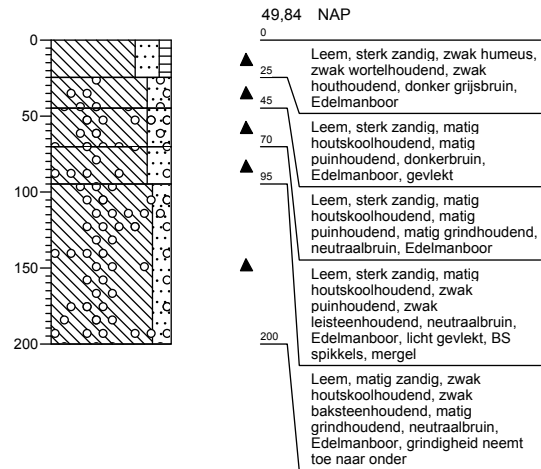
0
50
100
150
200

49,84 NAP

0
25
45
70
95
200

Leem, sterk zandig, zwak humeus, zwak wortelhoudend, zwak houthoudend, donker grijsbruin, Edelmanboor

Leem, sterk zandig, matig houtskoolhoudend, matig puinhoudend, donkerbruin, Edelmanboor, gevlekt

Leem, sterk zandig, matig houtskoolhoudend, matig puinhoudend, matig grindhoudend, neutraalbruin, Edelmanboor

Leem, sterk zandig, matig houtskoolhoudend, zwak puinhoudend, zwak leisteenhoudend, neutraalbruin, Edelmanboor, licht gevlekt, BS spikkels, mergel

Leem, matig zandig, zwak houtskoolhoudend, zwak baksteenhoudend, matig grindhoudend, neutraalbruin, Edelmanboor, grindigheid neemt toe naar onder